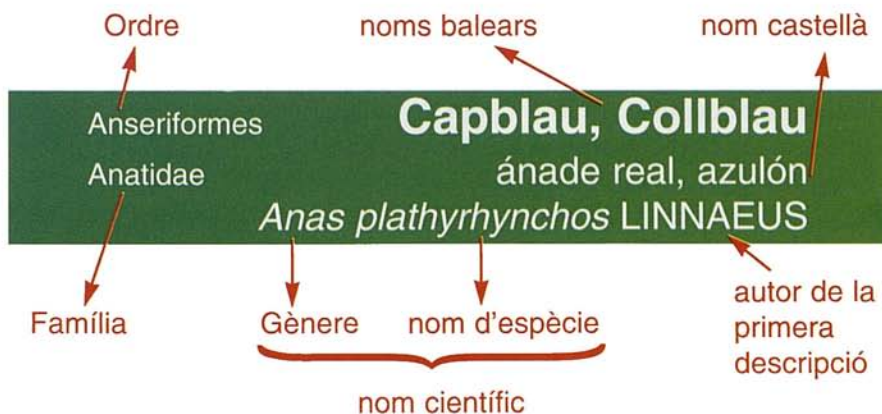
Ordre

noms balears

nom castellà

Anseriformes

Capblau, Collblau

Anatidae

ánade real, azulón

*Anas plathyrhynchos* LINNAEUS

Família

Gènere

nom d'espècie

autor de la primera descripció

nom científic